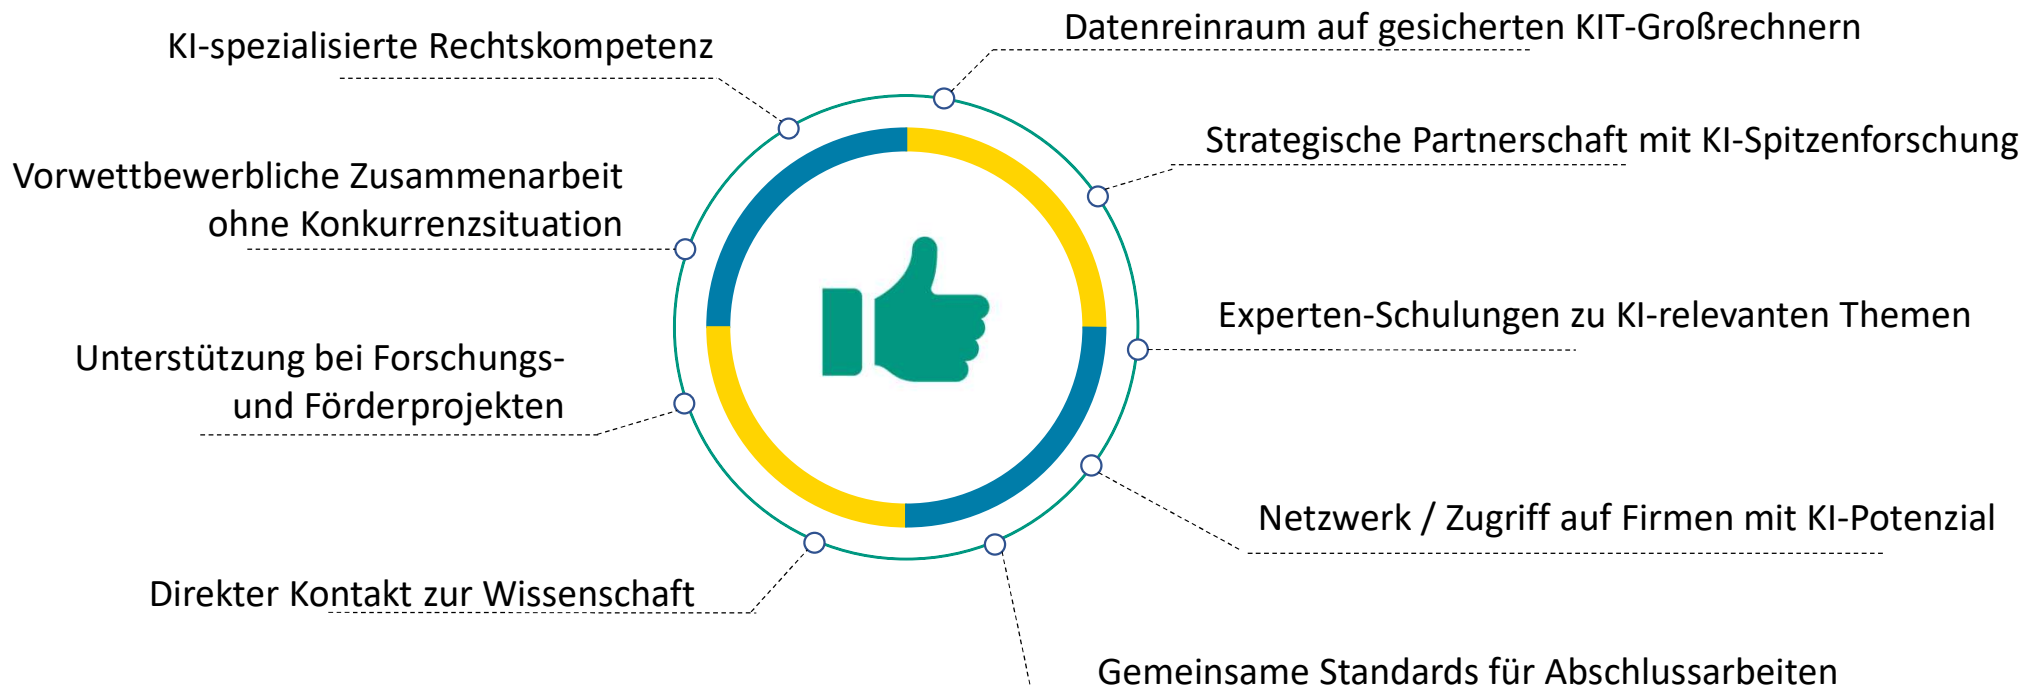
KI-spezialisierte Rechtskompetenz

Datenreinraum auf gesicherten KIT-Großrechnern

Vorwettbewerbliche Zusammenarbeit ohne Konkurrenzsituation

Strategische Partnerschaft mit KI-Spitzenforschung

Experten-Schulungen zu KI-relevanten Themen

Unterstützung bei Forschungs- und Förderprojekten

Netzwerk / Zugriff auf Firmen mit KI-Potenzial

Direkter Kontakt zur Wissenschaft

Gemeinsame Standards für Abschlussarbeiten